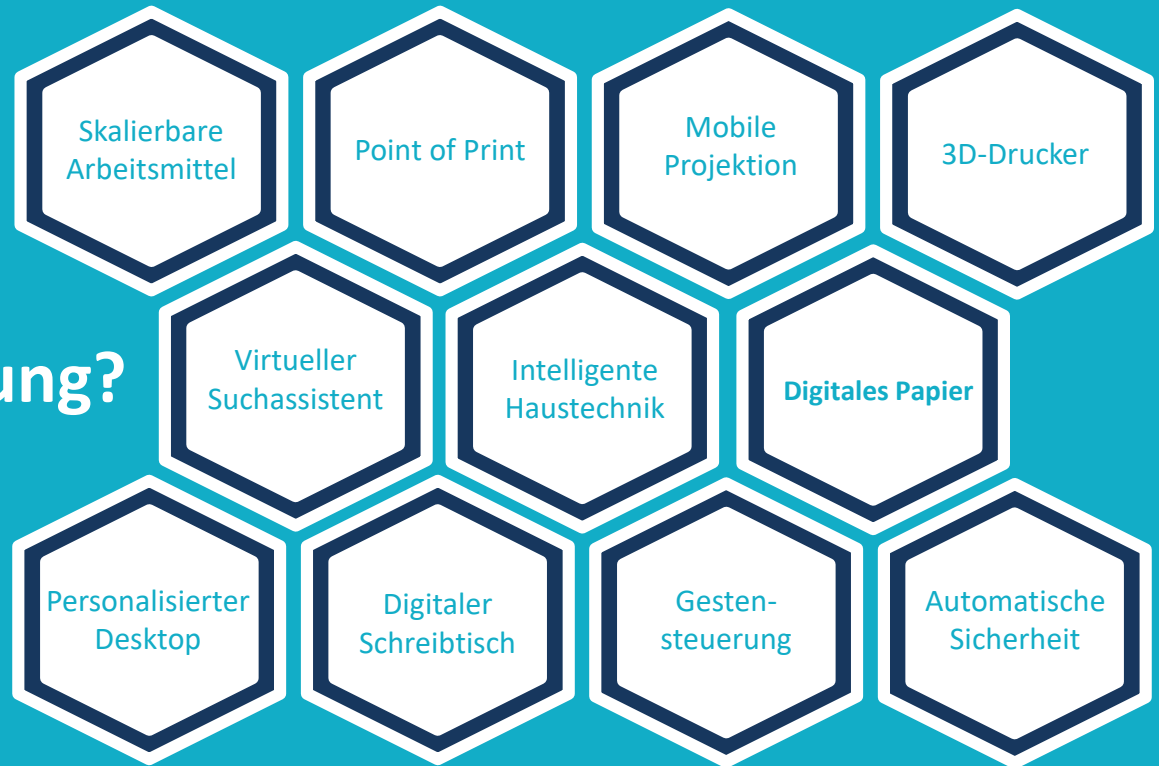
Skalierbare Arbeitsmittel

Point of Print

Mobile Projektion

3D-Drucker

ung?

Virtueller Suchassistent

Intelligente Haustechnik

**Digitales Papier**

Personalisierter Desktop

Digitaler Schreibtisch

Gestensteuerung

Automatische Sicherheit